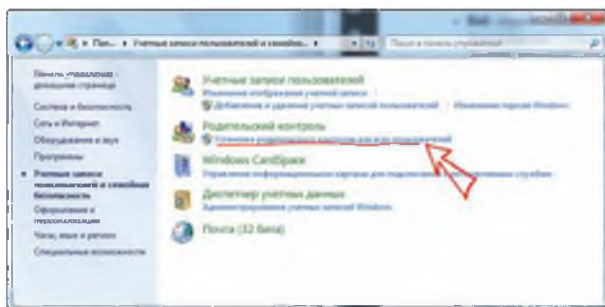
« Пан... ▸ Учетные записи пользователей и семейна... ▸

Поиск в панели управления

Панель управления - домашняя страница

Система и безопасность

Сеть и Интернет

Оборудование и звук

Программы

Учетные записи пользователей и семейная безопасность

Оформление и персонализация

Часы, язык и регион

Специальные возможности

Учетные записи пользователей

Изменение изображения учетной записи

Добавление и удаление учетных записей

Изменение пароля Windows

Родительский контроль

Установка родительского контроля для всех пользователей

Windows CardSpace

Управление информационными картами для подключения к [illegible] службам

Диспетчер учетных данных

Администрирование учетных записей Windows

Почта (32 бита)